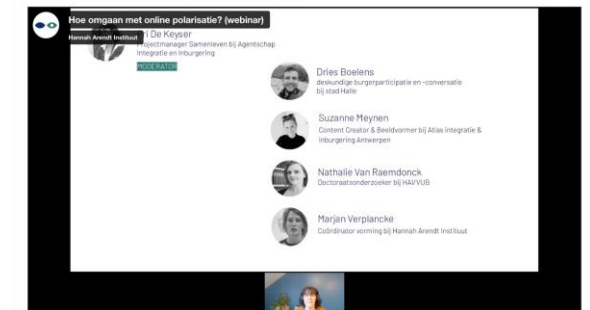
Hoe omgaan met online polarisatie? (webinar)
Hannah Arendt Instituut

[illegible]ri De Keyser
Projectmanager Samenleven bij Agentschap Integratie en Inburgering
MODERATOR

Dries Boelens
deskundige burgerparticipatie en -conversatie bij stad Halle

Suzanne Meynen
Content Creator & Beeldvormer bij Atlas integratie & inburgering Antwerpen

Nathalie Van Raemdonck
Doctoraatsonderzoeker bij HAI/VUB

Marjan Verplancke
Coördinator vorming bij Hannah Arendt Instituut